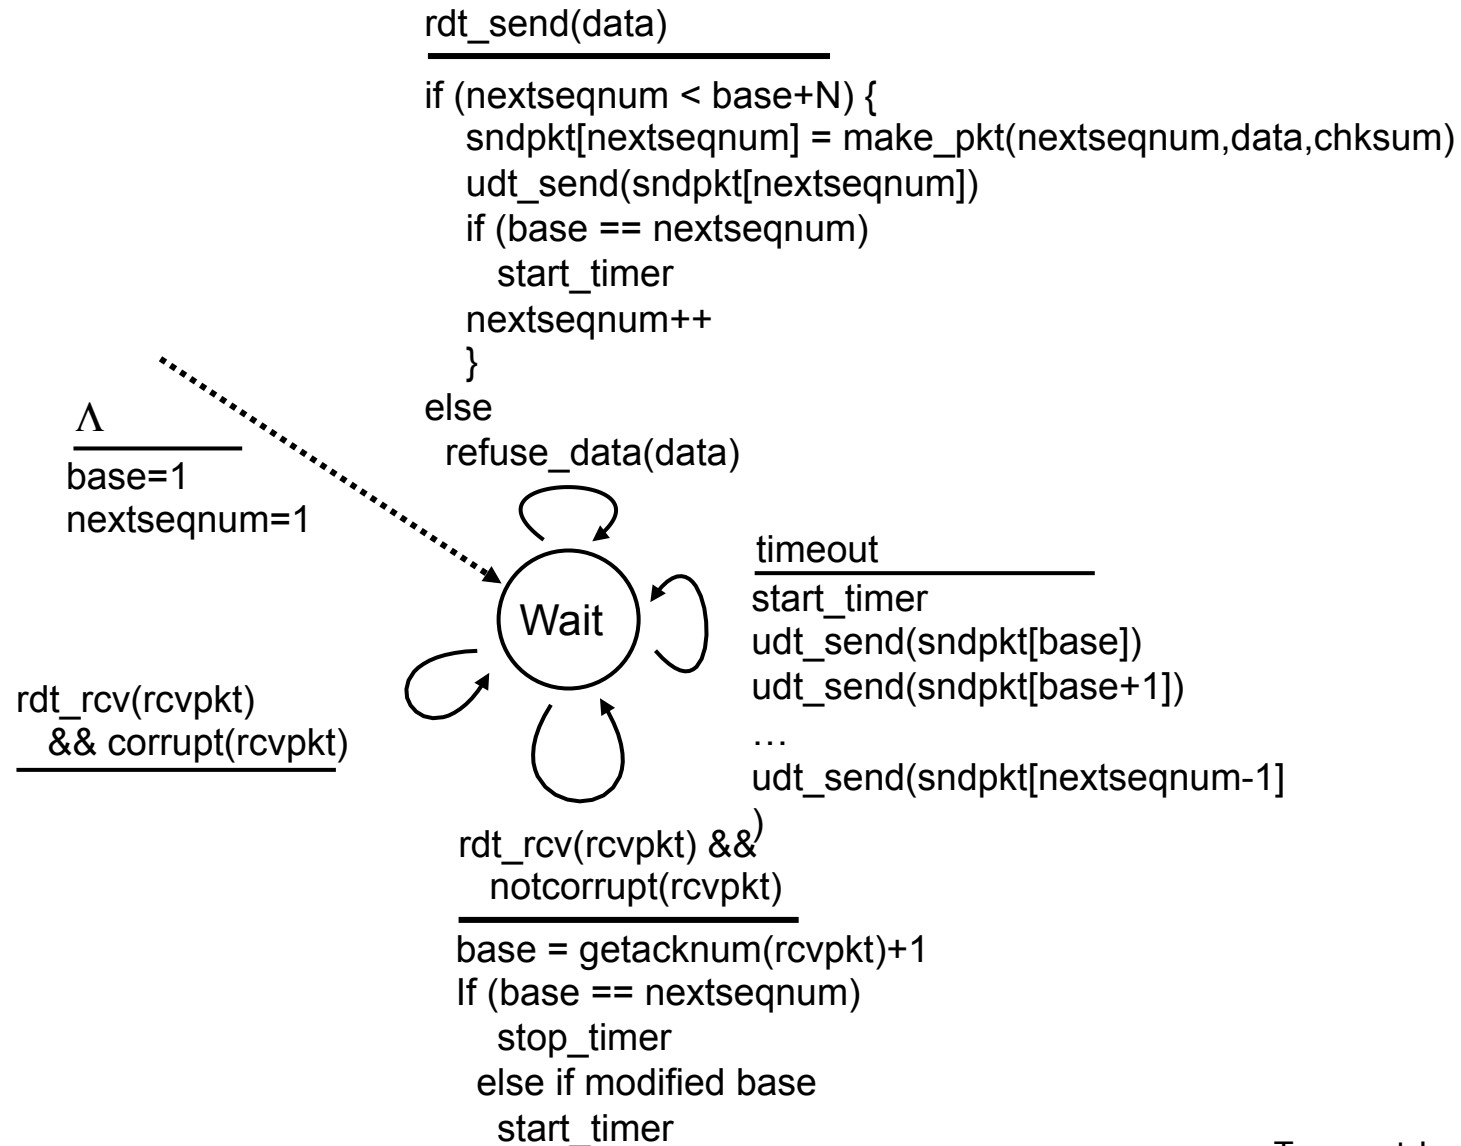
rdt_send(data)

if (nextseqnum < base+N) {
sndpkt[nextseqnum] = make_pkt(nextseqnum,data,chksum)
udt_send(sndpkt[nextseqnum])
if (base == nextseqnum)
start_timer
nextseqnum++
}
else
refuse_data(data)

$\Lambda$

base=1
nextseqnum=1

Wait

timeout

start_timer
udt_send(sndpkt[base])
udt_send(sndpkt[base+1])
…
udt_send(sndpkt[nextseqnum-1]
)

rdt_rcv(rcvpkt)
&& corrupt(rcvpkt)

rdt_rcv(rcvpkt) &&
notcorrupt(rcvpkt)

base = getacknum(rcvpkt)+1
If (base == nextseqnum)
stop_timer
else if modified base
start_timer

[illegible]